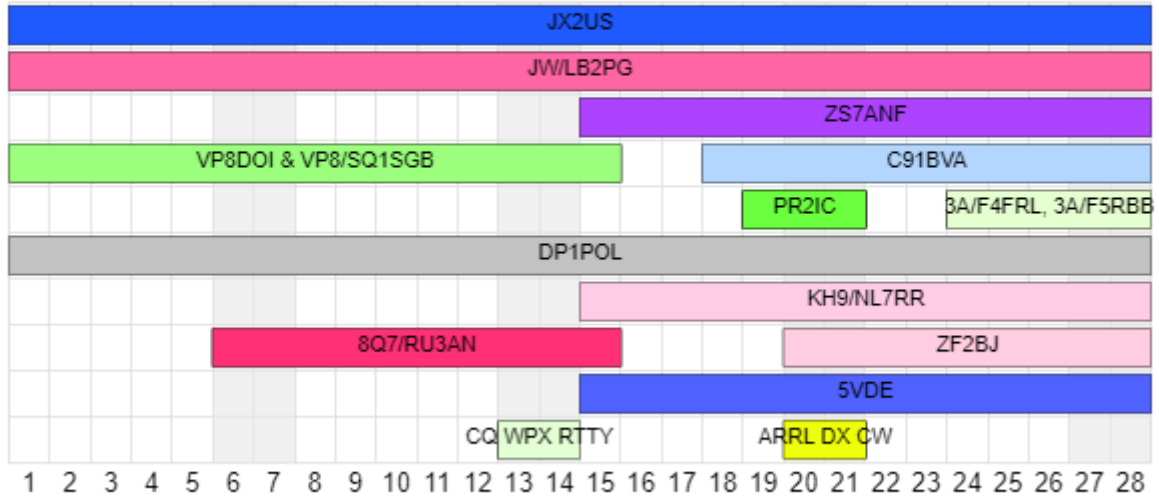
JX2US
JW/LB2PG
ZS7ANF
VP8DOI & VP8/SQ1SGB
C91BVA
PR2IC
3A/F4FRL, 3A/F5RBB
DP1POL
KH9/NL7RR
8Q7/RU3AN
ZF2BJ
5VDE
CQ WPX RTTY
ARRL DX CW

| 1 | 2 | 3 | 4 | 5 | 6 | 7 | 8 | 9 | 10 | 11 | 12 | 13 | 14 | 15 | 16 | 17 | 18 | 19 | 20 | 21 | 22 | 23 | 24 | 25 | 26 | 27 | 28 |
|---|---|---|---|---|---|---|---|---|---|---|---|---|---|---|---|---|---|---|---|---|---|---|---|---|---|---|---|